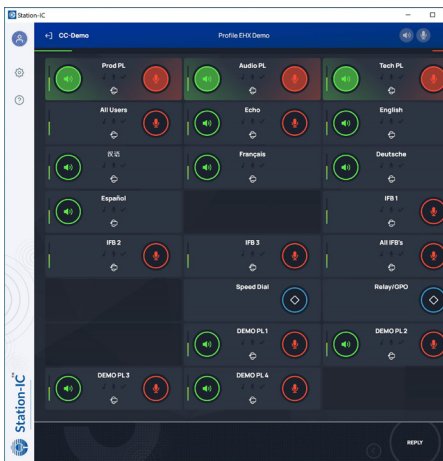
Station-IC

CC-Demo

Profile EHX Demo

Prod PL

Audio PL

Tech PL

All Users

Echo

English

汉语

Français

Deutsche

Español

IFB 1

IFB 2

IFB 3

All IFB's

Speed Dial

Relay/GPO

DEMO PL 1

DEMO PL 2

DEMO PL 3

DEMO PL 4

Station-IC

REPLY